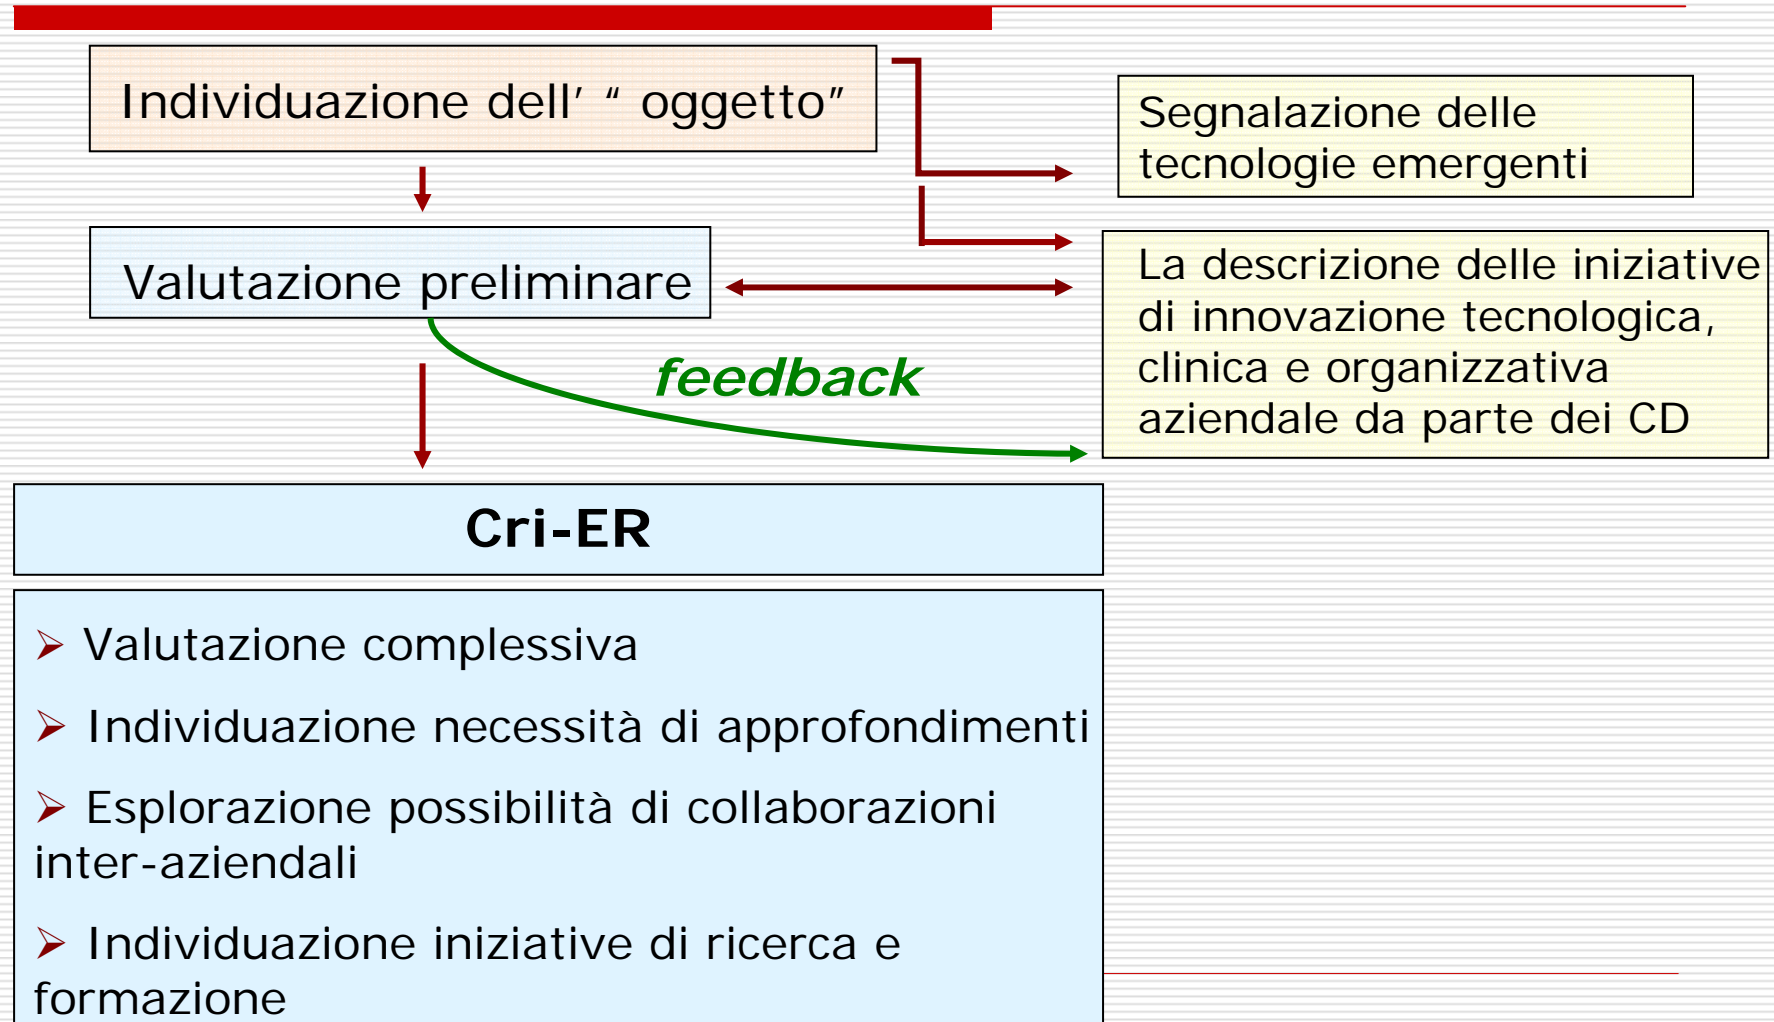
Individuazione dell' " oggetto"

Segnalazione delle tecnologie emergenti

Valutazione preliminare

La descrizione delle iniziative di innovazione tecnologica, clinica e organizzativa aziendale da parte dei CD

feedback

Cri-ER

➢ Valutazione complessiva

➢ Individuazione necessità di approfondimenti

➢ Esplorazione possibilità di collaborazioni inter-aziendali

➢ Individuazione iniziative di ricerca e formazione